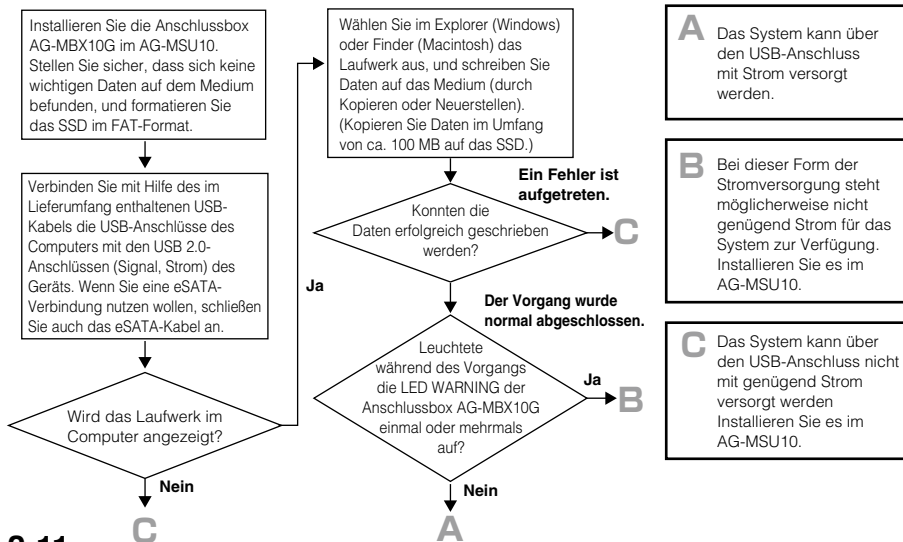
Installieren Sie die Anschlussbox AG-MBX10G im AG-MSU10. Stellen Sie sicher, dass sich keine wichtigen Daten auf dem Medium befunden, und formatieren Sie das SSD im FAT-Format.

Verbinden Sie mit Hilfe des im Lieferumfang enthaltenen USB-Kabels die USB-Anschlüsse des Computers mit den USB 2.0-Anschlüssen (Signal, Strom) des Geräts. Wenn Sie eine eSATA-Verbindung nutzen wollen, schließen Sie auch das eSATA-Kabel an.

Wird das Laufwerk im Computer angezeigt?

Nein

C

Ja

Wählen Sie im Explorer (Windows) oder Finder (Macintosh) das Laufwerk aus, und schreiben Sie Daten auf das Medium (durch Kopieren oder Neuerstellen). (Kopieren Sie Daten im Umfang von ca. 100 MB auf das SSD.)

Ein Fehler ist aufgetreten.

Konnten die Daten erfolgreich geschrieben werden?

C

Der Vorgang wurde normal abgeschlossen.

Leuchtete während des Vorgangs die LED WARNING der Anschlussbox AG-MBX10G einmal oder mehrmals auf?

Ja

B

Nein

A

A Das System kann über den USB-Anschluss mit Strom versorgt werden.

B Bei dieser Form der Stromversorgung steht möglicherweise nicht genügend Strom für das System zur Verfügung. Installieren Sie es im AG-MSU10.

C Das System kann über den USB-Anschluss nicht mit genügend Strom versorgt werden Installieren Sie es im AG-MSU10.

2-11